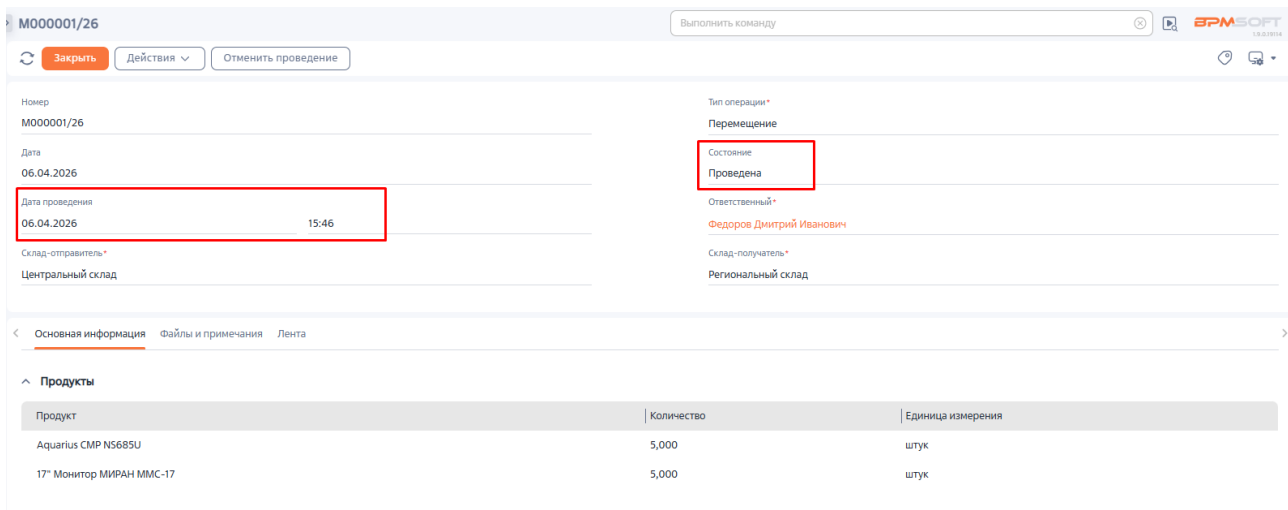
M000001/26

Выполнить команду

BPMSOFT

Закрыть Действия Отменить проведение

Номер
M000001/26

Тип операции*
Перемещение

Дата
06.04.2026

Состояние
Проведена

Дата проведения
06.04.2026 15:46

Ответственный*
Федоров Дмитрий Иванович

Склад-отправитель*
Центральный склад

Склад-получатель*
Региональный склад

Основная информация Файлы и примечания Лента

Продукты

| Продукт | Количество | Единица измерения |
|---|---|---|
| Aquarius CMP NS685U | 5,000 | штук |
| 17" Монитор МИРАН ММС-17 | 5,000 | штук |